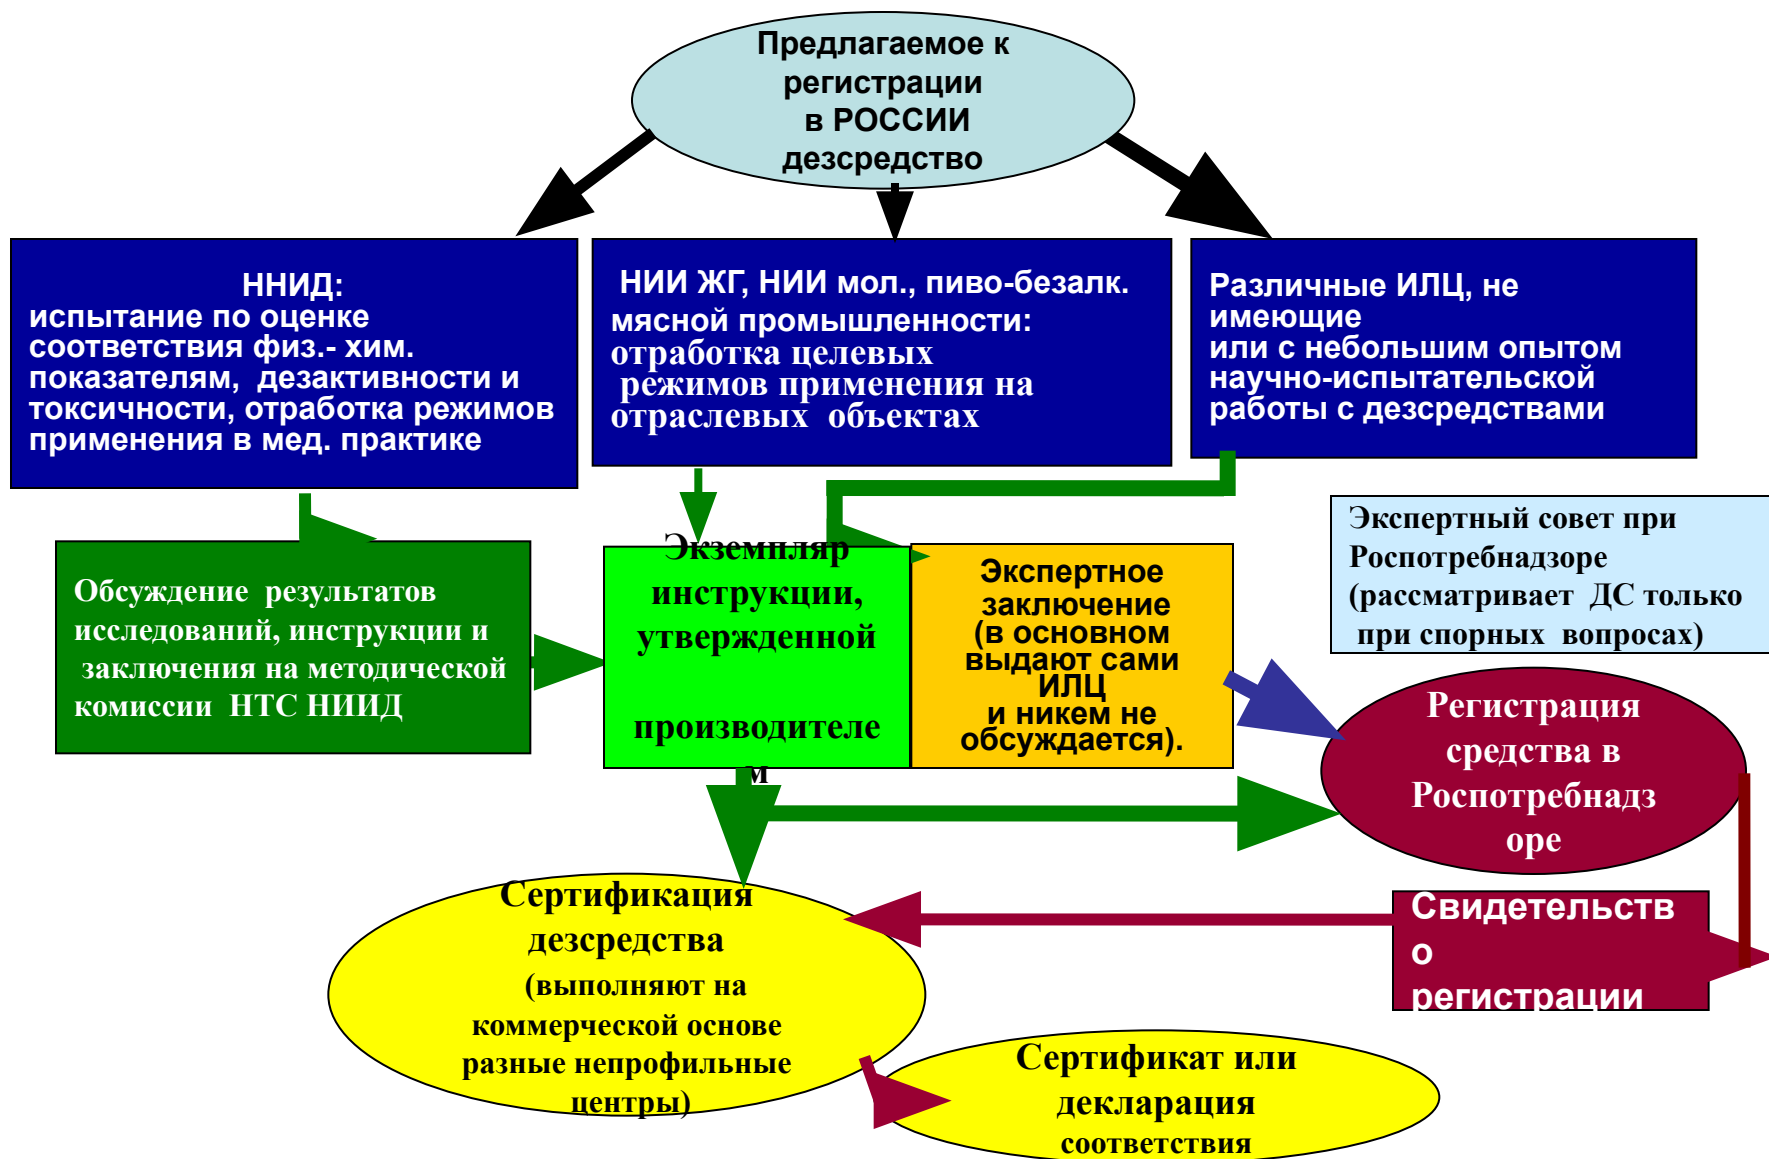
Предлагаемое к регистрации в РОССИИ дезсредство

ННИД: испытание по оценке соответствия физ.- хим. показателям, дезактивности и токсичности, отработка режимов применения в мед. практике

НИИ ЖГ, НИИ мол., пиво-безалк. мясной промышленности: отработка целевых режимов применения на отраслевых объектах

Различные ИЛЦ, не имеющие или с небольшим опытом научно-испытательской работы с дезсредствами

Экспертный совет при Роспотребнадзоре (рассматривает ДС только при спорных вопросах)

Обсуждение результатов исследований, инструкции и заключения на методической комиссии НТС НИИД

Экземпляр инструкции, утвержденной производителем

Экспертное заключение (в основном выдают сами ИЛЦ и никем не обсуждается).

Регистрация средства в Роспотребнадзоре

Свидетельство о регистрации

Сертификация дезсредства (выполняют на коммерческой основе разные непрофильные центры)

Сертификат или декларация соответствия